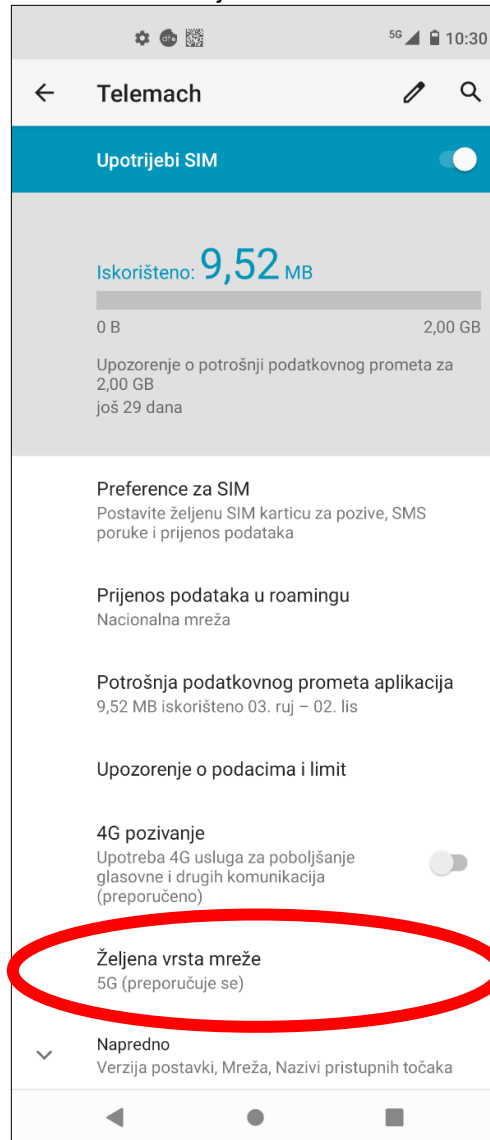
5G 10:30

Telemach

Upotrijebi SIM

Iskorišteno: 9,52 MB

0 B

2,00 GB

Upozorenje o potrošnji podatkovnog prometa za 2,00 GB
još 29 dana

Preference za SIM
Postavite željenu SIM karticu za pozive, SMS poruke i prijenos podataka

Prijenos podataka u roamingu
Nacionalna mreža

Potrošnja podatkovnog prometa aplikacija
9,52 MB iskorišteno 03. ruj – 02. lis

Upozorenje o podacima i limit

4G pozivanje
Upotreba 4G usluga za poboljšanje glasovne i drugih komunikacija (preporučeno)

Željena vrsta mreže
5G (preporučuje se)

Napredno
Verzija postavki, Mreža, Nazivi pristupnih točaka